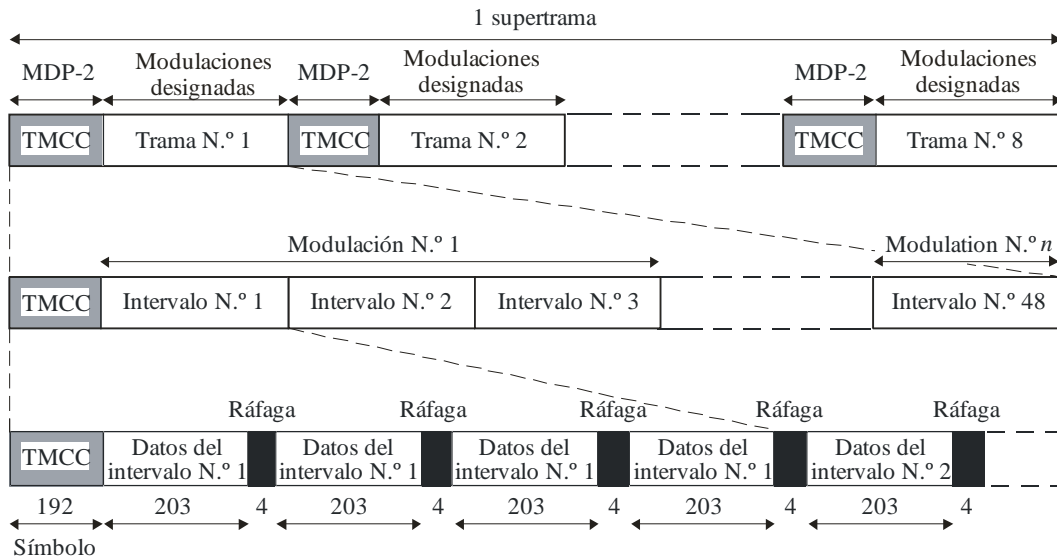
1 supertrama

MDP-2 | Modulaciones designadas | MDP-2 | Modulaciones designadas | MDP-2 | Modulaciones designadas

TMCC | Trama N.º 1 | TMCC | Trama N.º 2 | TMCC | Trama N.º 8

Modulación N.º 1 | Modulation N.º $n$

TMCC | Intervalo N.º 1 | Intervalo N.º 2 | Intervalo N.º 3 | Intervalo N.º 48

Ráfaga | Ráfaga | Ráfaga | Ráfaga | Ráfaga

TMCC | Datos del intervalo N.º 1 | Datos del intervalo N.º 1 | Datos del intervalo N.º 1 | Datos del intervalo N.º 1 | Datos del intervalo N.º 2

192 | 203 | 4 | 203 | 4 | 203 | 4 | 203 | 4 | 203 | 4

Símbolo